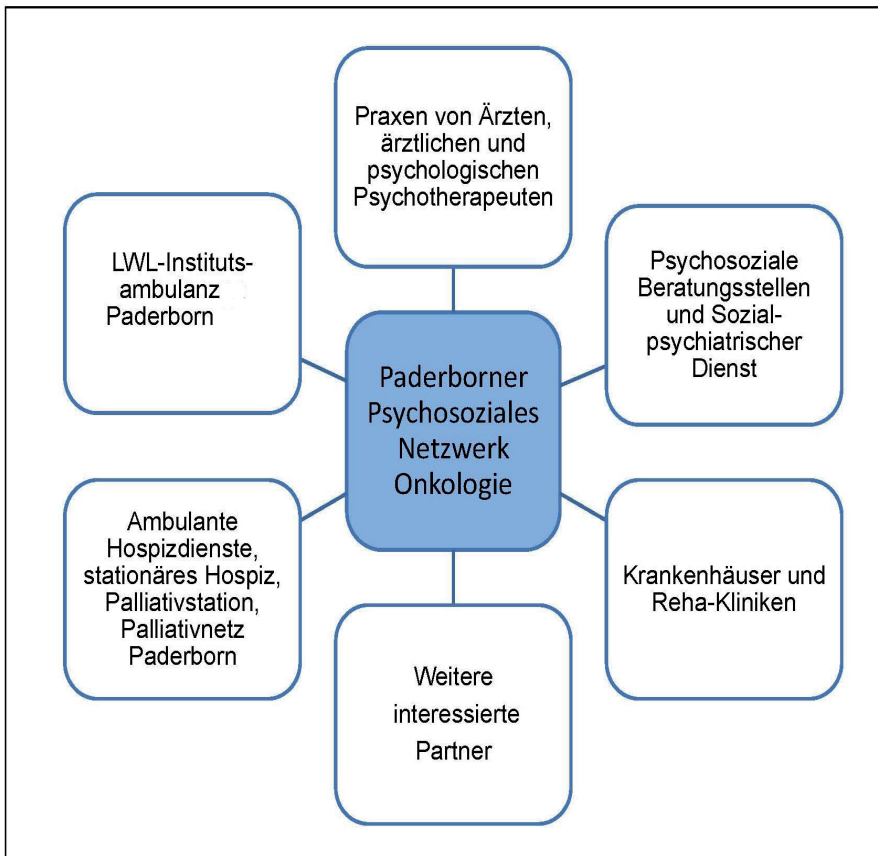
Praxen von Ärzten, ärztlichen und psychologischen Psychotherapeuten

LWL-Institutsambulanz Paderborn

Psychosoziale Beratungsstellen und Sozialpsychiatrischer Dienst

Paderborner Psychosoziales Netzwerk Onkologie

Ambulante Hospizdienste, stationäres Hospiz, Palliativstation, Palliativnetz Paderborn

Krankenhäuser und Reha-Kliniken

Weitere interessierte Partner